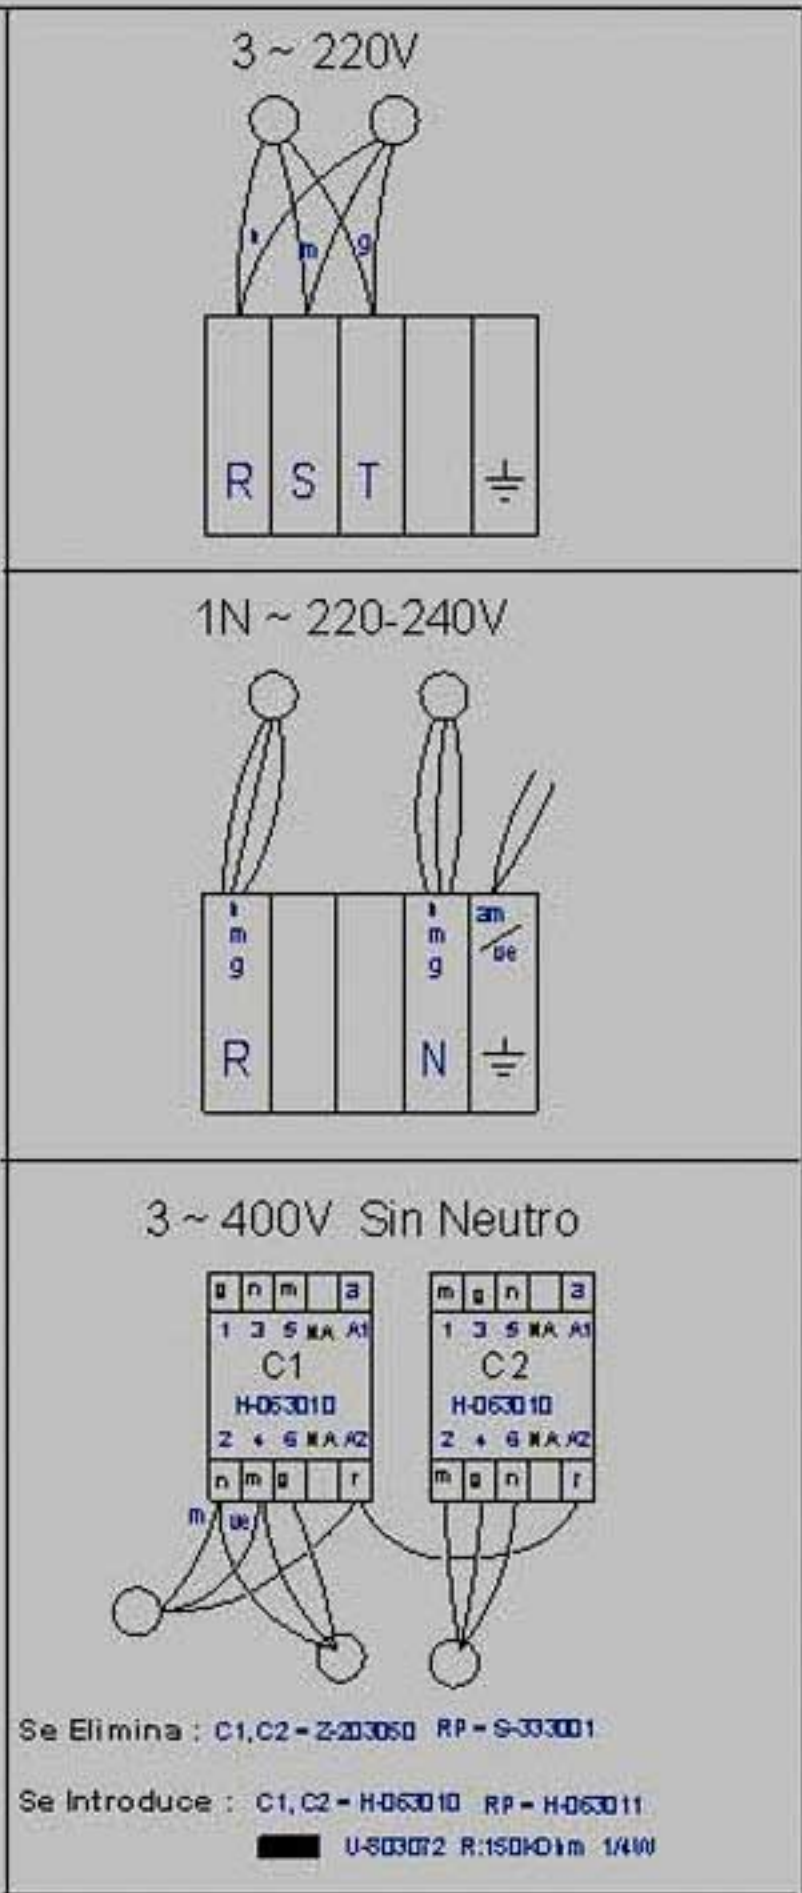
3 ~ 220V

t
m
g

R S T ⏚

1N ~ 220-240V

t
m
g
R

t
m
g
N

am
ve
⏚

3 ~ 400V Sin Neutro

g n m a
1 3 5 NA A1
C1
H-063010
2 4 6 NA A2
n m g r

m g n a
1 3 5 NA A1
C2
H-063010
2 4 6 NA A2
m g n r

m
ve

Se Elimina : C1,C2 = Z-203050 RP = S-333001

Se Introduce : C1, C2 = H-063010 RP = H-063011

U-803072 R:150KOhm 1/4W